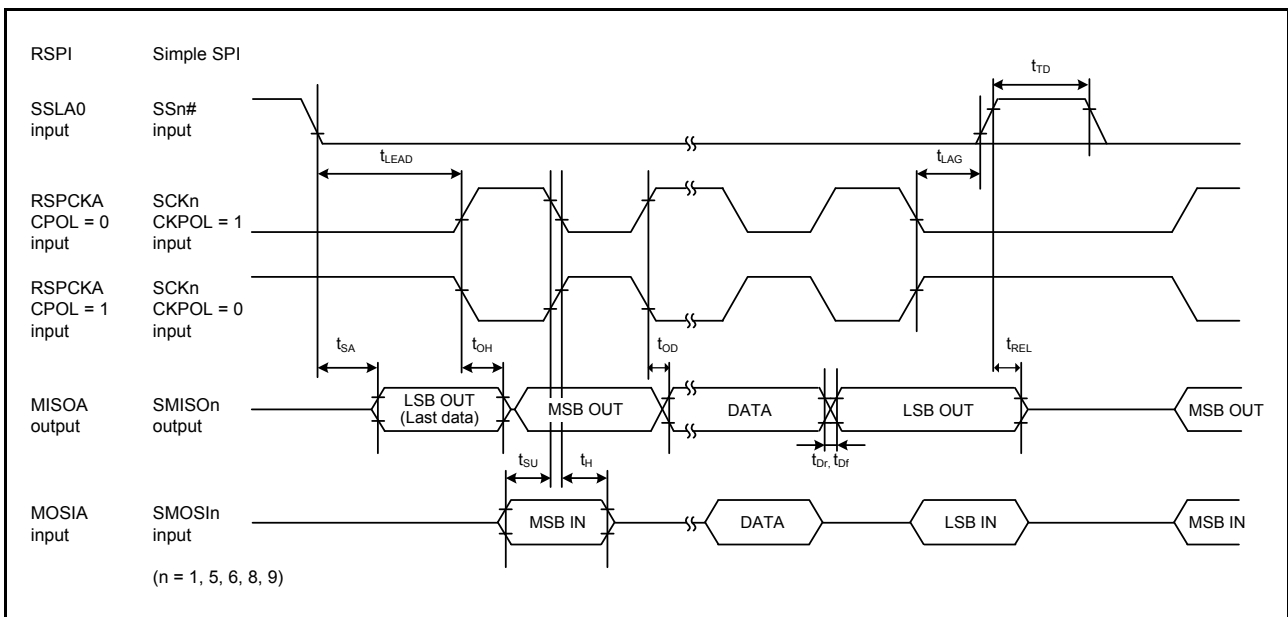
RSPI Simple SPI

$t_{TD}$

SSLA0 input SSn# input

$t_{LEAD}$

$t_{LAG}$

RSPCKA CPOL = 0 input SCKn CKPOL = 1 input

RSPCKA CPOL = 1 input SCKn CKPOL = 0 input

$t_{SA}$ $t_{OH}$ $t_{OD}$ $t_{REL}$

MISOA output SMISOn output

LSB OUT (Last data)

MSB OUT

DATA

LSB OUT

MSB OUT

$t_{SU}$ $t_{H}$

$t_{Dr}$, $t_{Df}$

MOSIA input SMOSIn input

MSB IN

DATA

LSB IN

MSB IN

(n = 1, 5, 6, 8, 9)